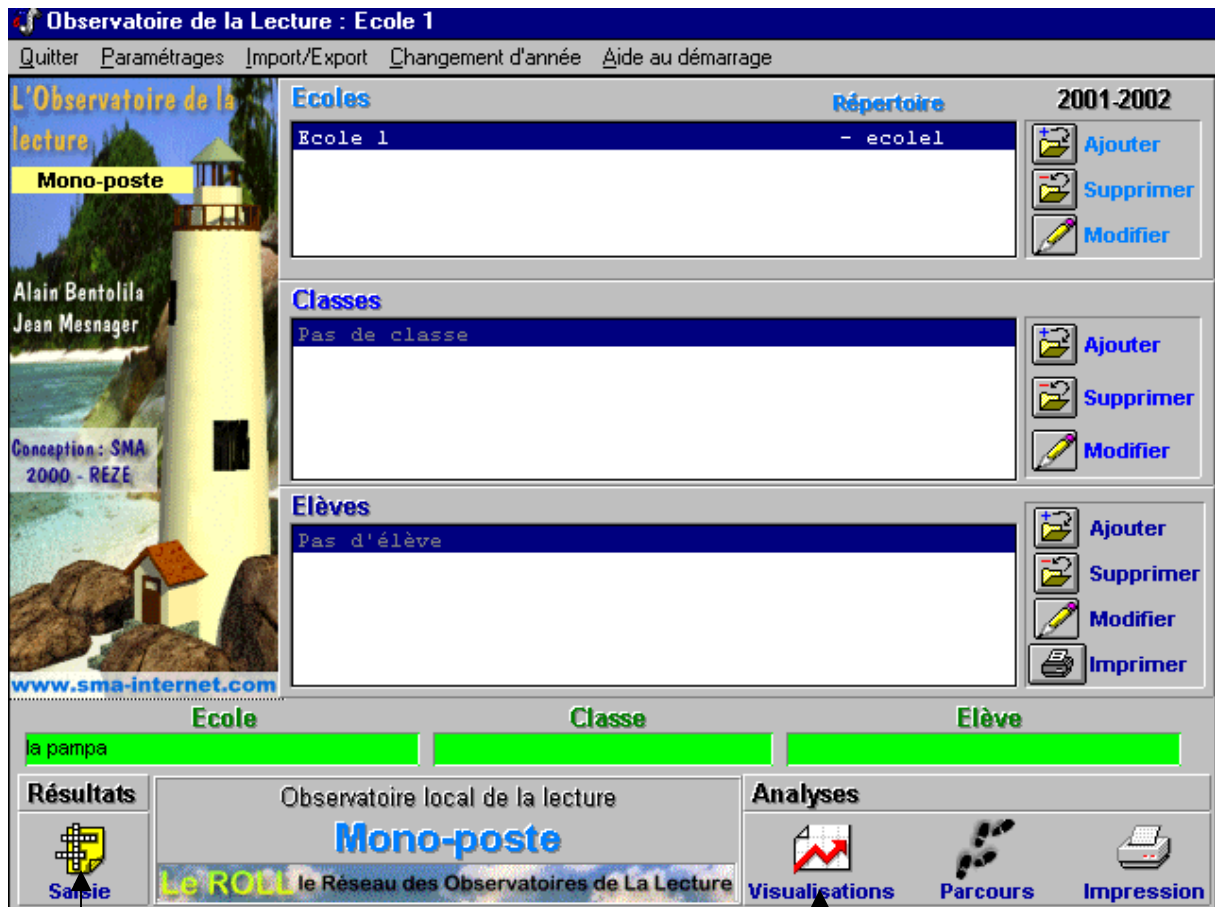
Observatoire de la Lecture : Ecole 1

Quitter Paramétrages Import/Export Changement d'année Aide au démarrage

L'Observatoire de la lecture

Mono-poste

Alain Bentolila
Jean Mesnager

Conception : SMA 2000 - REZE

www.sma-internet.com

Ecoles

Répertoire

2001-2002

Ecole 1 - ecole1

Ajouter
Supprimer
Modifier

Classes

Pas de classe

Ajouter
Supprimer
Modifier

Elèves

Pas d'élève

Ajouter
Supprimer
Modifier
Imprimer

Ecole

Classe

Elève

la pampa

Résultats

Saisie

Observatoire local de la lecture

Mono-poste

Le ROLL le Réseau des Observatoires de La Lecture

Analyses

Visualisations

Parcours

Impression